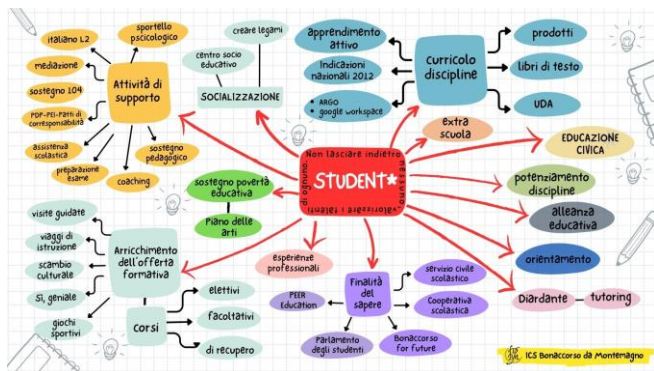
STUDENT*

Non lasciare indietro nessuno

valorizzare i talenti di ognuno

Attività di supporto

italiano L2

sportello psicologico

mediazione

sostegno 104

PDF-PEI-Patti di corresponsabilità

assistenza scolastica

preparazione esame

coaching

sostegno pedagogico

SOCIALIZZAZIONE

creare legami

centro socio educativo

apprendimento attivo

Indicazioni nazionali 2012

• ARGO
• google workspace

Curricolo discipline

prodotti

libri di testo

UDA

extra scuola

EDUCAZIONE CIVICA

potenziamento discipline

alleanza educativa

orientamento

Diardante

tutoring

sostegno povertà educativa

Piano delle arti

Arricchimento dell'offerta formativa

visite guidate

viaggi di istruzione

scambio culturale

Sì, geniale

giochi sportivi

corsi

elettivi

facoltativi

di recupero

esperienze professionali

Finalità del sapere

PEER Education

servizio civile scolastico

Cooperativa scolastica

Parlamento degli studenti

Bonaccorso for future

ICS Bonaccorso da Montemagno